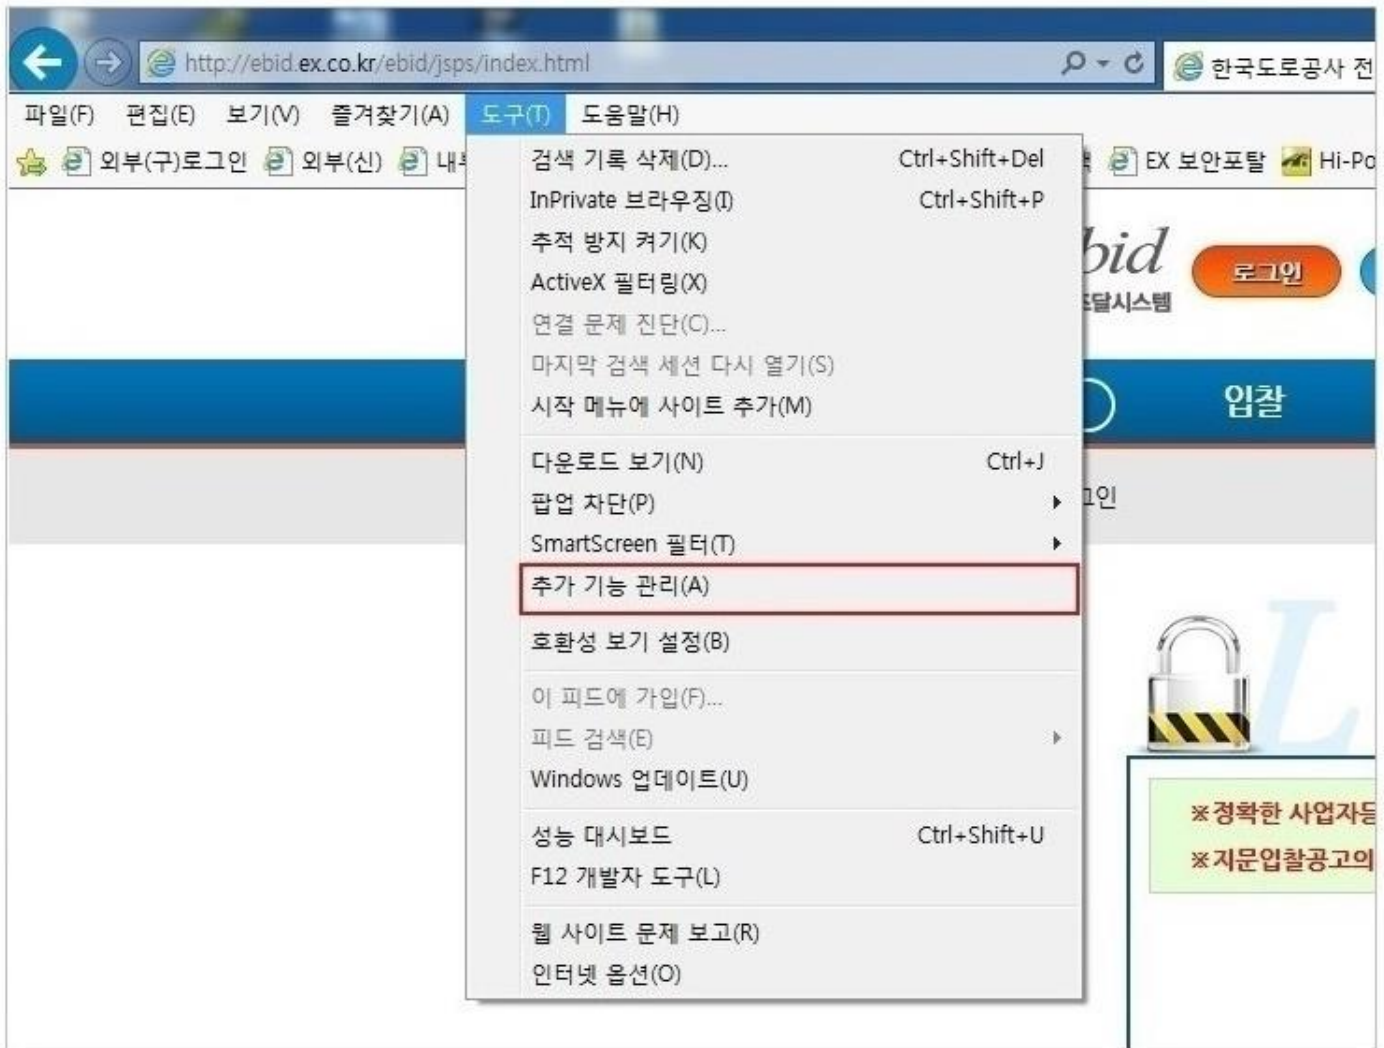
http://ebid.ex.co.kr/ebid/jsps/index.html

한국도로공사 전

파일(F) 편집(E) 보기(V) 즐겨찾기(A) 도구(T) 도움말(H)

외부(구)로그인 외부(신) 내

EX 보안포탈 Hi-Po

검색 기록 삭제(D)... Ctrl+Shift+Del
InPrivate 브라우징(I) Ctrl+Shift+P
추적 방지 켜기(K)
ActiveX 필터링(X)
연결 문제 진단(C)...
마지막 검색 세션 다시 열기(S)
시작 메뉴에 사이트 추가(M)

다운로드 보기(N) Ctrl+J
팝업 차단(P)
SmartScreen 필터(T)
추가 기능 관리(A)

호환성 보기 설정(B)

이 피드에 가입(F)...
피드 검색(E)
Windows 업데이트(U)

성능 대시보드 Ctrl+Shift+U
F12 개발자 도구(L)

웹 사이트 문제 보고(R)
인터넷 옵션(O)

bid
달시스템
로그인
입찰
인

※정확한 사업자등
※지문입찰공고의